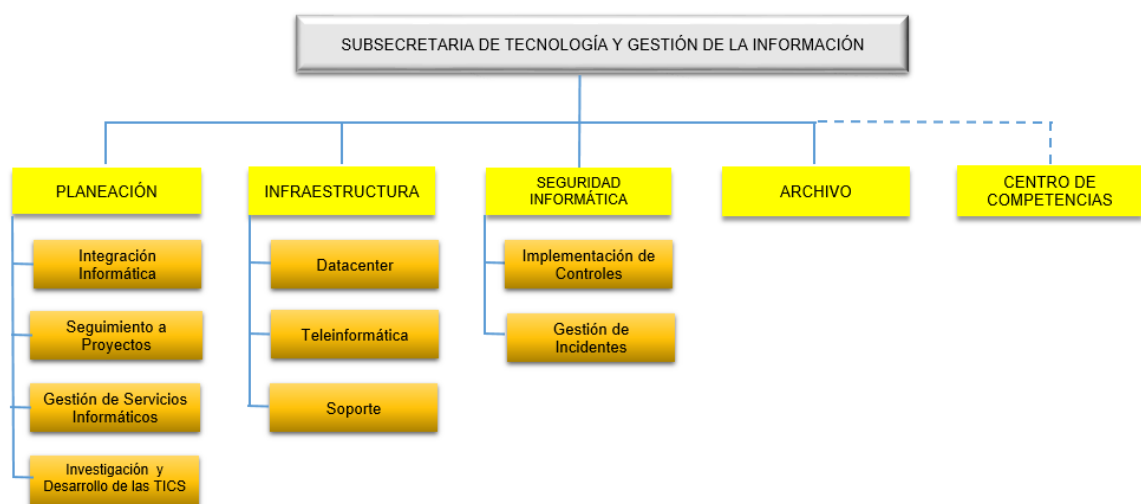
SUBSECRETARIA DE TECNOLOGÍA Y GESTIÓN DE LA INFORMACIÓN

PLANEACIÓN

Integración Informática

Seguimiento a Proyectos

Gestión de Servicios Informáticos

Investigación y Desarrollo de las TICS

INFRAESTRUCTURA

Datacenter

Teleinformática

Soporte

SEGURIDAD INFORMÁTICA

Implementación de Controles

Gestión de Incidentes

ARCHIVO

CENTRO DE COMPETENCIAS